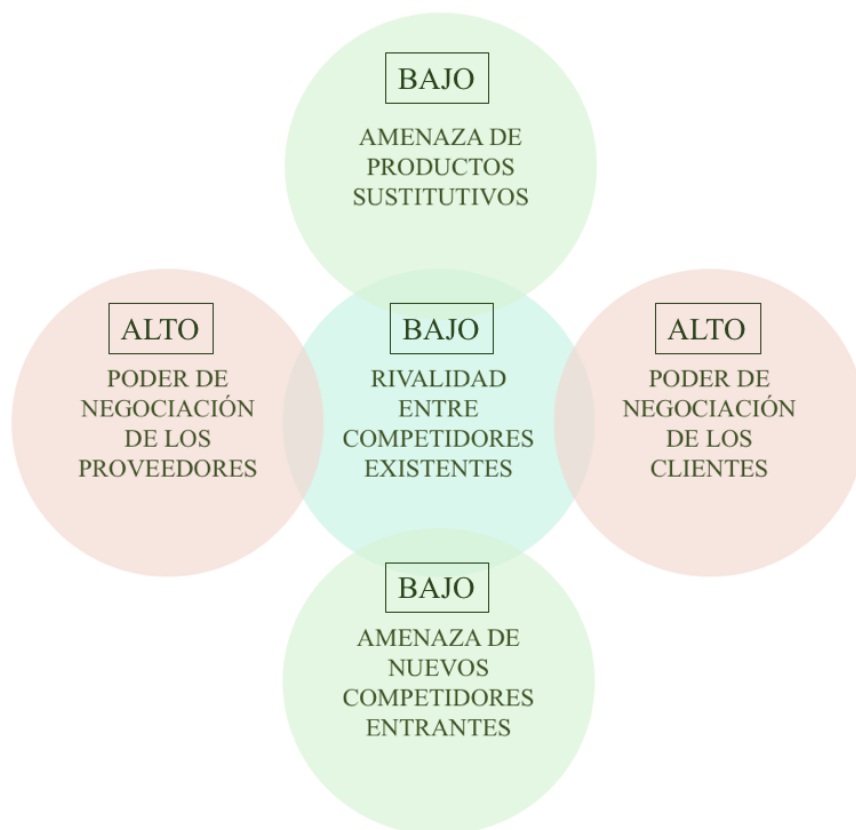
BAJO

AMENAZA DE PRODUCTOS SUSTITUTIVOS

ALTO

PODER DE NEGOCIACIÓN DE LOS PROVEEDORES

BAJO

RIVALIDAD ENTRE COMPETIDORES EXISTENTES

ALTO

PODER DE NEGOCIACIÓN DE LOS CLIENTES

BAJO

AMENAZA DE NUEVOS COMPETIDORES ENTRANTES